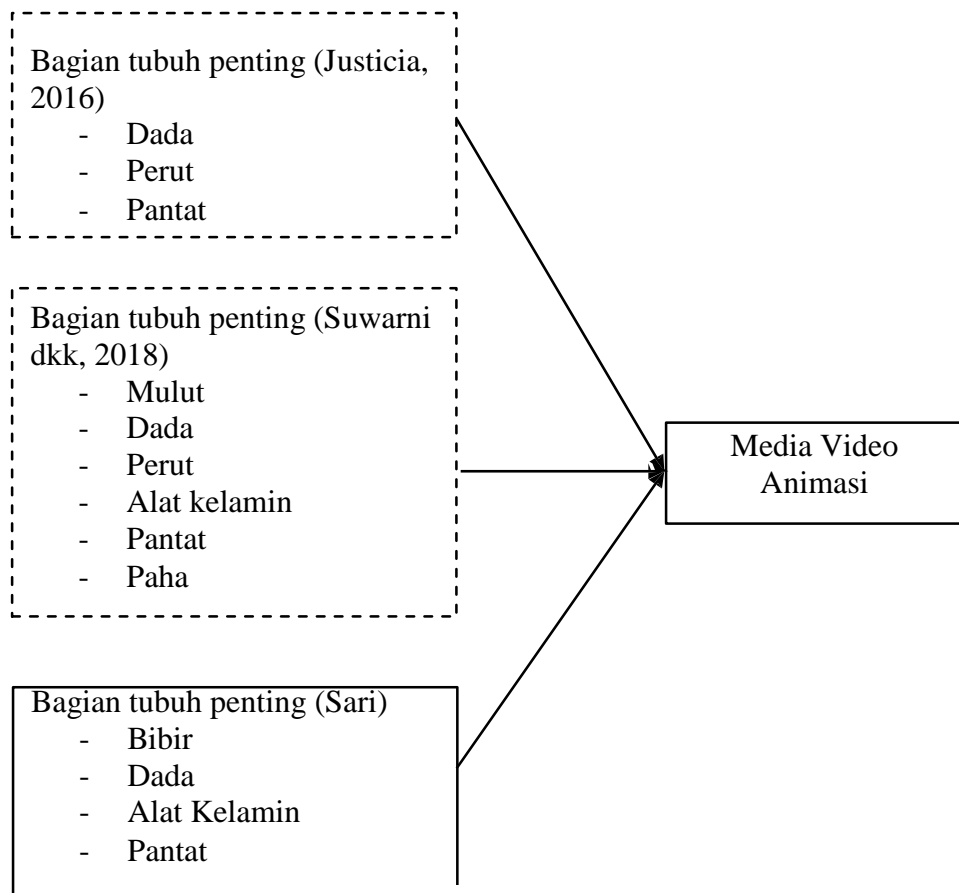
Bagian tubuh penting (Justicia, 2016)
- Dada
- Perut
- Pantat

Bagian tubuh penting (Suwarni dkk, 2018)
- Mulut
- Dada
- Perut
- Alat kelamin
- Pantat
- Paha

Bagian tubuh penting (Sari)
- Bibir
- Dada
- Alat Kelamin
- Pantat

Media Video Animasi